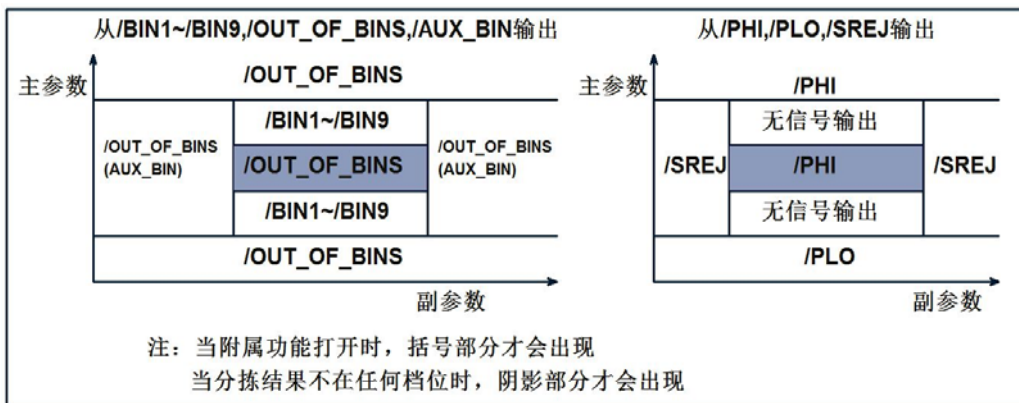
从/BIN1~/BIN9,/OUT_OF_BINS,/AUX_BIN输出

主参数

/OUT_OF_BINS

/OUT_OF_BINS (AUX_BIN)

/BIN1~/BIN9

/OUT_OF_BINS

/BIN1~/BIN9

/OUT_OF_BINS (AUX_BIN)

/OUT_OF_BINS

副参数

从/PHI,/PLO,/SREJ输出

主参数

/PHI

/SREJ

无信号输出

/PHI

无信号输出

/SREJ

/PLO

副参数

注：当附属功能打开时，括号部分才会出现
当分拣结果不在任何档位时，阴影部分才会出现